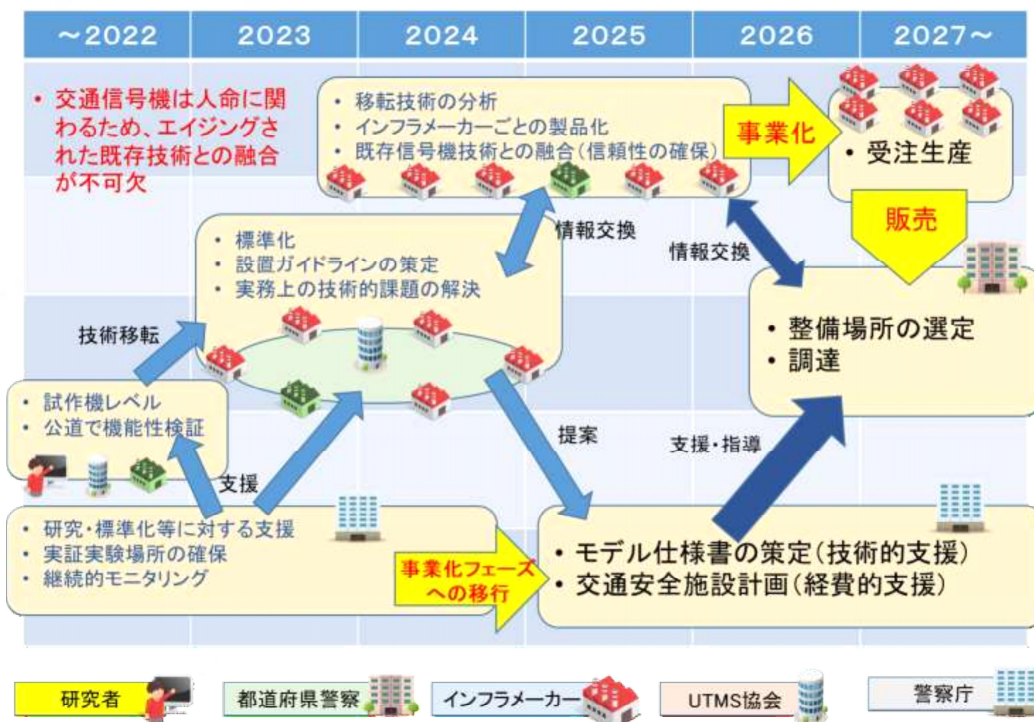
| ～2022 | 2023 | 2024 | 2025 | 2026 | 2027～ |
|---|---|---|---|---|---|

・交通信号機は人命に関わるため、エイジングされた既存技術との融合が不可欠

・移転技術の分析
・インフラメーカーごとの製品化
・既存信号機技術との融合（信頼性の確保）

事業化

・受注生産

販売

情報交換

情報交換

・標準化
・設置ガイドラインの策定
・実務上の技術的課題の解決

技術移転

・整備場所の選定
・調達

・試作機レベル
・公道で機能性検証

提案

支援・指導

支援

・研究・標準化等に対する支援
・実証実験場所の確保
・継続的モニタリング

事業化フェーズへの移行

・モデル仕様書の策定（技術的支援）
・交通安全施設計画（経費的支援）

研究者

都道府県警察

インフラメーカー

UTMS協会

警察庁